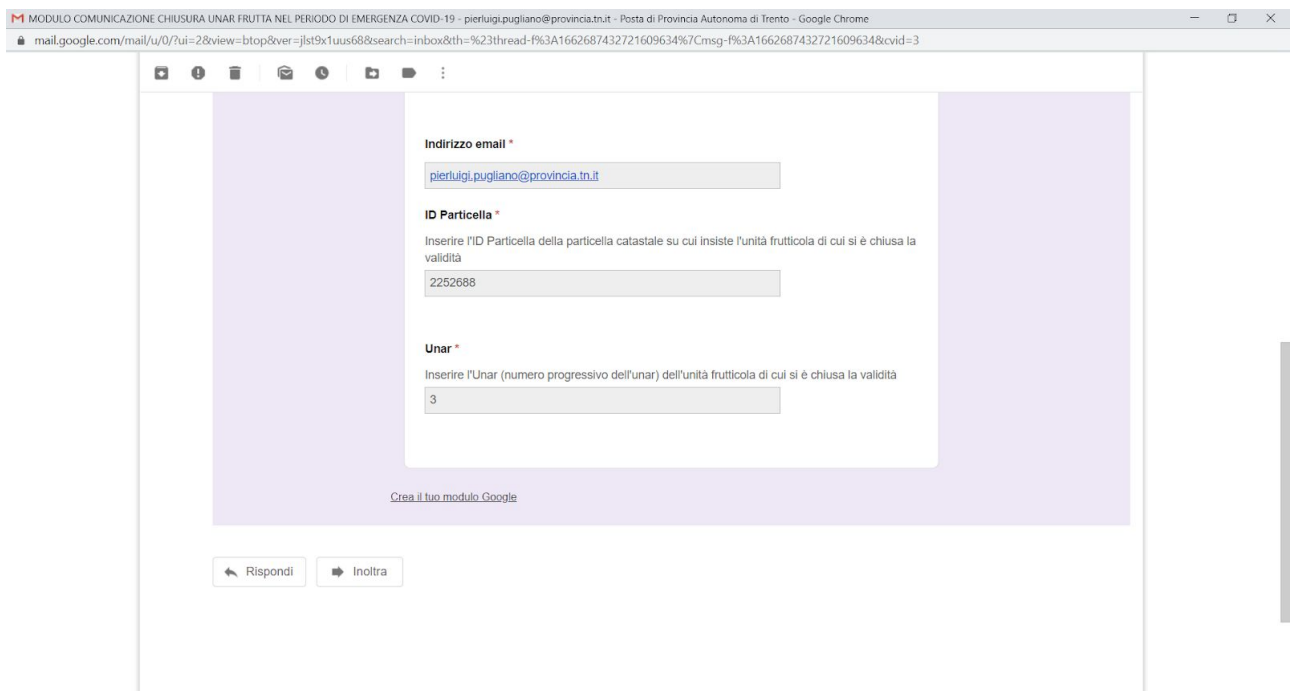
M MODULO COMUNICAZIONE CHIUSURA UNAR FRUTTA NEL PERIODO DI EMERGENZA COVID-19 - pierluigi.pugliano@provincia.tn.it - Posta di Provincia Autonoma di Trento - Google Chrome

mail.google.com/mail/u/0/?ui=2&view=btop&ver=jlst9x1uus68&search=inbox&th=%23thread-f%3A1662687432721609634%7Cmsg-f%3A1662687432721609634&cvid=3

Indirizzo email *

pierluigi.pugliano@provincia.tn.it

ID Particella *

Inserire l'ID Particella della particella catastale su cui insiste l'unità frutticola di cui si è chiusa la validità

2252688

Unar *

Inserire l'Unar (numero progressivo dell'unar) dell'unità frutticola di cui si è chiusa la validità

3

Crea il tuo modulo Google

Rispondi

Inoltra